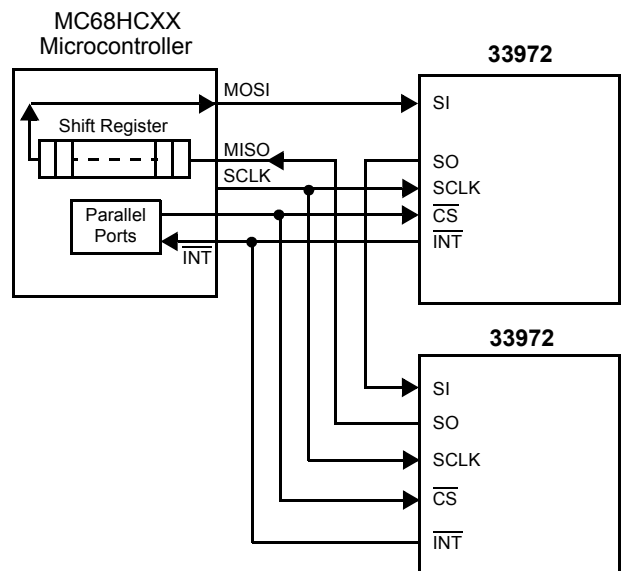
MC68HCXX
Microcontroller

Shift Register

MOSI

MISO

SCLK

Parallel
Ports

$\overline{INT}$

33972

SI

SO

SCLK

$\overline{CS}$

$\overline{INT}$

33972

SI

SO

SCLK

$\overline{CS}$

$\overline{INT}$